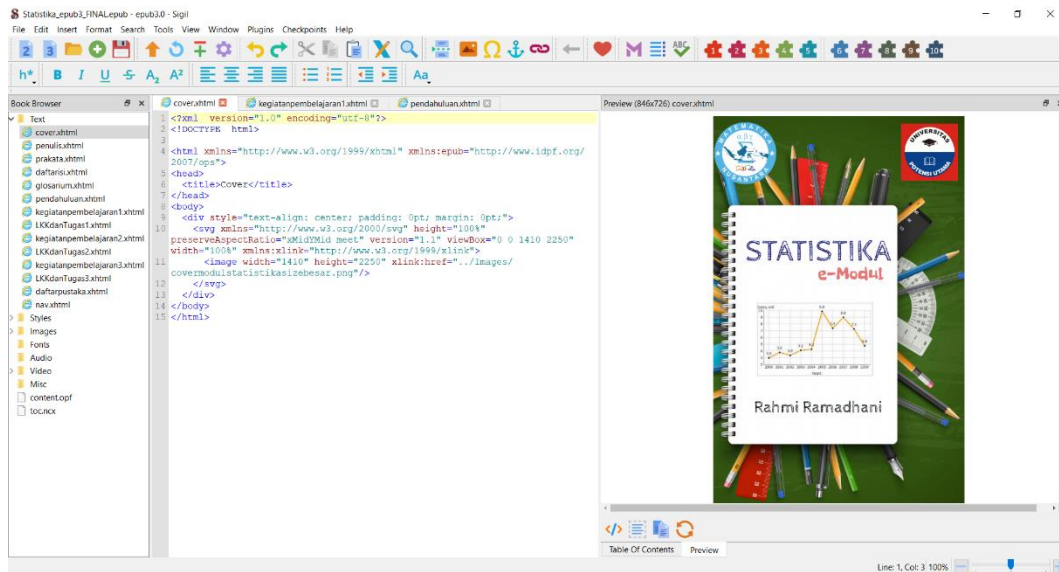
Statistika_epub3_FINAL.epub - epub3.0 - Sigil
File Edit Insert Format Search Tools View Window Plugins Checkpoints Help

h* B I U S A₂ A² Aa

Book Browser
Text
cover.xhtml
penulis.xhtml
prakata.xhtml
daftarisi.xhtml
glosarium.xhtml
pendahuluan.xhtml
kegiatanpembelajaran1.xhtml
LKKdanTugas1.xhtml
kegiatanpembelajaran2.xhtml
LKKdanTugas2.xhtml
kegiatanpembelajaran3.xhtml
LKKdanTugas3.xhtml
daftarpustaka.xhtml
nav.xhtml
Styles
Images
Fonts
Audio
Video
Misc
content.opf
toc.ncx

cover.xhtml kegiatanpembelajaran1.xhtml pendahuluan.xhtml

1 <?xml version="1.0" encoding="utf-8"?>
2 <!DOCTYPE html>
3
4 <html xmlns="http://www.w3.org/1999/xhtml" xmlns:epub="http://www.idpf.org/2007/ops">
5 <head>
6 <title>Cover</title>
7 </head>
8 <body>
9 <div style="text-align: center; padding: 0pt; margin: 0pt;">
10 <svg xmlns="http://www.w3.org/2000/svg" height="100%" preserveAspectRatio="xMidYMid meet" version="1.1" viewBox="0 0 1410 2250" width="100%" xmlns:xlink="http://www.w3.org/1999/xlink">
11 <image width="1410" height="2250" xlink:href="../Images/covermodulstatistikasizebesar.png"/>
12 </svg>
13 </div>
14 </body>
15 </html>

Preview (846x726) cover.xhtml

MATEMATIKA NUSANTARA
UNIVERSITAS POTENSI UTAMA
STATISTIKA
e-Modul
Rahmi Ramadhani

Table Of Contents Preview

Line: 1, Col: 3 100%